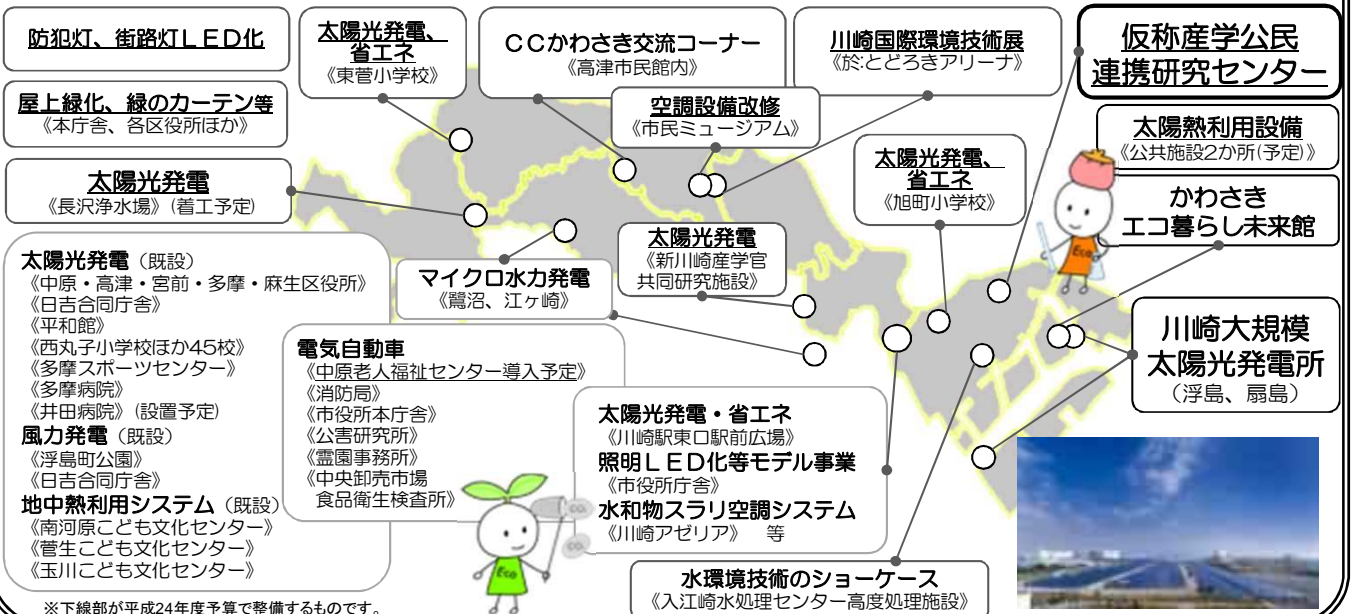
防犯灯、街路灯ＬＥＤ化

屋上緑化、緑のカーテン等
《本庁舎、各区役所ほか》

太陽光発電
《長沢浄水場》（着工予定）

太陽光発電、省エネ
《東菅小学校》

ＣＣかわさき交流コーナー
《高津市民館内》

空調設備改修
《市民ミュージアム》

川崎国際環境技術展
《於:とどろきアリーナ》

仮称産学公民連携研究センター

太陽熱利用設備
《公共施設2か所（予定）》

かわさきエコ暮らし未来館

太陽光発電、省エネ
《旭町小学校》

太陽光発電
《新川崎産学官共同研究施設》

マイクロ水力発電
《鷺沼、江ヶ崎》

太陽光発電（既設）
《中原・高津・宮前・多摩・麻生区役所》
《日吉合同庁舎》
《平和館》
《西丸子小学校ほか45校》
《多摩スポーツセンター》
《多摩病院》
《井田病院》（設置予定）
風力発電（既設）
《浮島町公園》
《日吉合同庁舎》
地中熱利用システム（既設）
《南河原こども文化センター》
《菅生こども文化センター》
《玉川こども文化センター》

電気自動車
《中原老人福祉センター導入予定》
《消防局》
《市役所本庁舎》
《公害研究所》
《霊園事務所》
《中央卸売市場食品衛生検査所》

太陽光発電・省エネ
《川崎駅東口駅前広場》
照明ＬＥＤ化等モデル事業
《市役所庁舎》
水和物スラリ空調システム
《川崎アゼリア》　等

川崎大規模太陽光発電所
（浮島、扇島）

水環境技術のショーケース
《入江崎水処理センター高度処理施設》

※下線部が平成24年度予算で整備するものです。